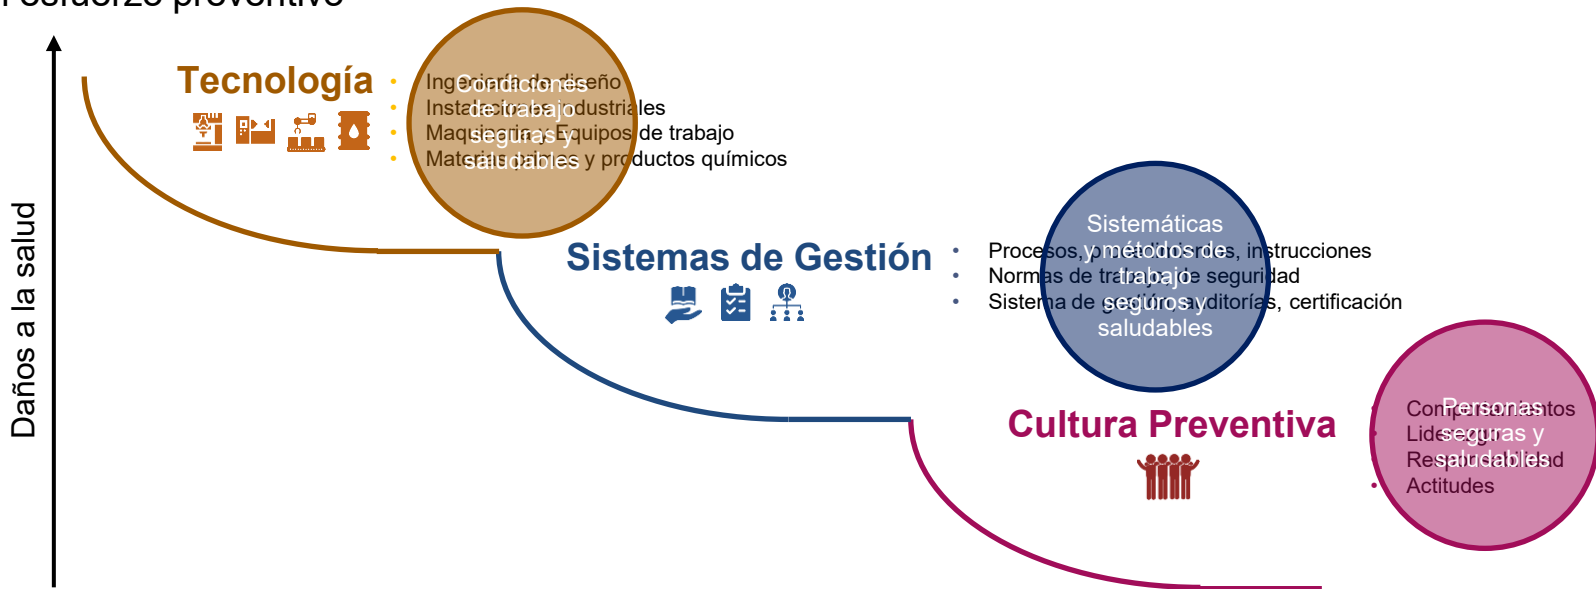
Esfuerzo preventivo

Daños a la salud

Tecnología

Condiciones de trabajo seguras y saludables

- Ingeniería de diseño
- Instalaciones industriales
- Maquinarias Equipos de trabajo
- Materiales y productos químicos

Sistemas de Gestión

Sistemáticas y métodos de trabajo seguros y saludables

- Procesos, procedimientos, instrucciones
- Normas de trabajo de seguridad
- Sistema de seguros, auditorías, certificación

Cultura Preventiva

Personas seguras y saludables

- Comportamientos
- Liderazgo
- Responsabilidad
- Actitudes